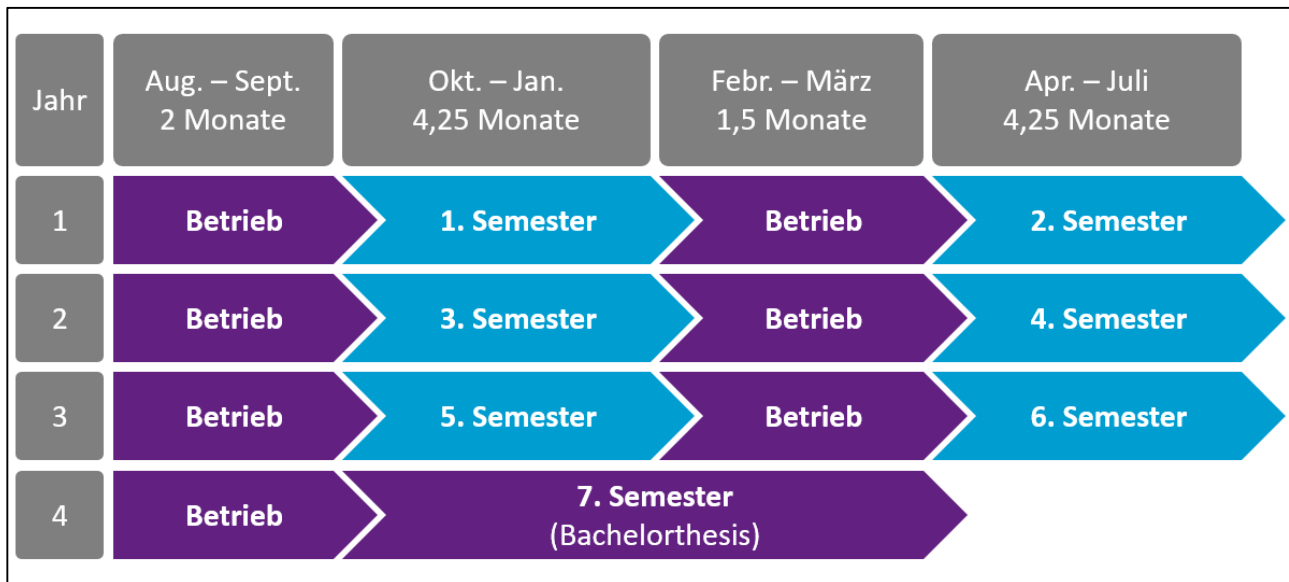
| Jahr | Aug. – Sept. 2 Monate | Okt. – Jan. 4,25 Monate | Febr. – März 1,5 Monate | Apr. – Juli 4,25 Monate |
|---|---|---|---|---|
| 1 | Betrieb | 1. Semester | Betrieb | 2. Semester |
| 2 | Betrieb | 3. Semester | Betrieb | 4. Semester |
| 3 | Betrieb | 5. Semester | Betrieb | 6. Semester |
| 4 | Betrieb | 7. Semester (Bachelorthesis) | | |